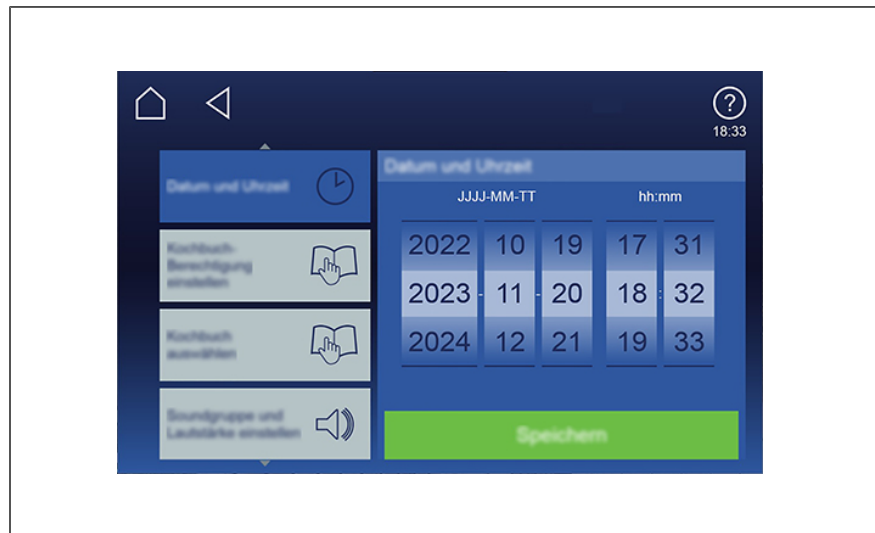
18:33

Datum und Uhrzeit

Kochbuch-Berechtigung einstellen

Kochbuch auswählen

Soundgruppe und Lautstärke einstellen

Datum und Uhrzeit

JJJJ-MM-TT

hh:mm

| 2022 | 10 | 19 | 17 | 31 |
|---|---|---|---|---|
| 2023 | 11 | 20 | 18 | 32 |
| 2024 | 12 | 21 | 19 | 33 |

Speichern